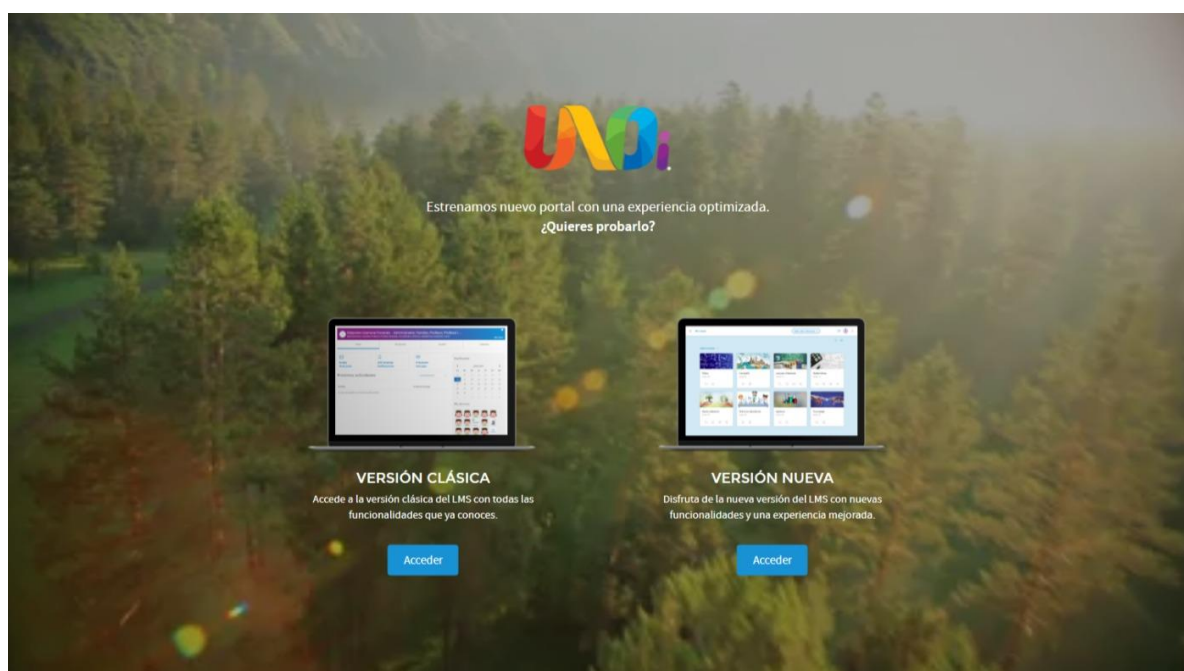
UNOi

Estrenamos nuevo portal con una experiencia optimizada.
¿Quieres probarlo?

VERSIÓN CLÁSICA
Accede a la versión clásica del LMS con todas las funcionalidades que ya conoces.

Acceder

VERSIÓN NUEVA
Disfruta de la nueva versión del LMS con nuevas funcionalidades y una experiencia mejorada.

Acceder